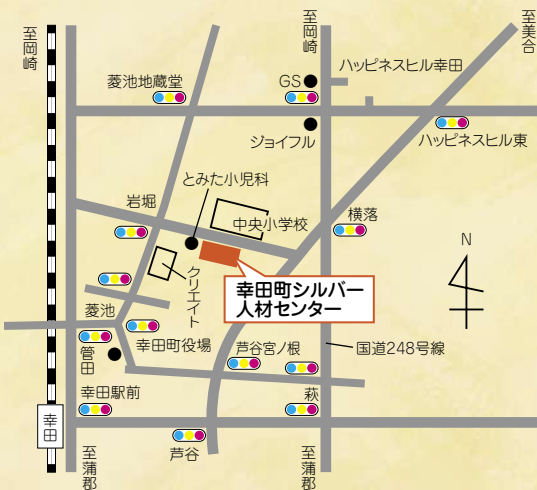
至岡崎

至岡崎

至美合

菱池地蔵堂

GS

ハッピネスヒル幸田

ジョイフル

ハッピネスヒル東

とみた小児科

岩堀

中央小学校

横落

N

クリエイト

幸田町シルバー人材センター

菱池

菅田

幸田町役場

芦谷宮ノ根

国道248号線

幸田駅前

萩

幸田

至蒲郡

芦谷

至蒲郡